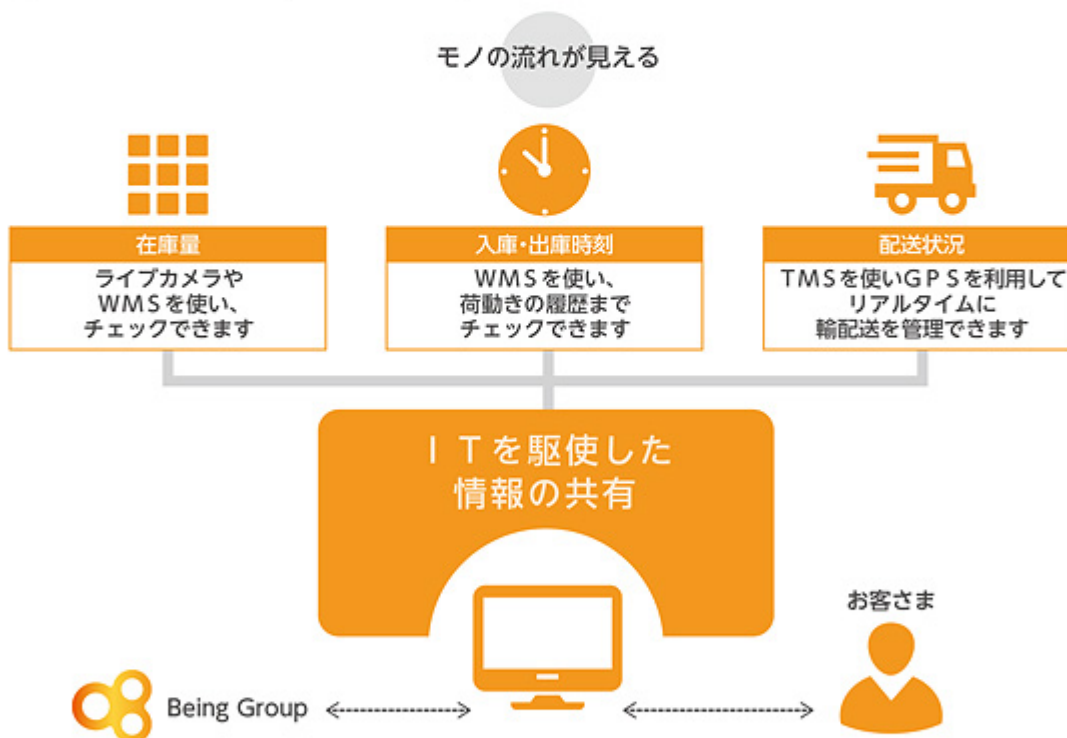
モノの流れが見える

在庫量
ライブカメラや
WMSを使い、
チェックできます

入庫・出庫時刻
WMSを使い、
荷動きの履歴まで
チェックできます

配送状況
TMSを使いGPSを利用して
リアルタイムに
輸配送を管理できます

ITを駆使した
情報の共有

お客さま

Being Group